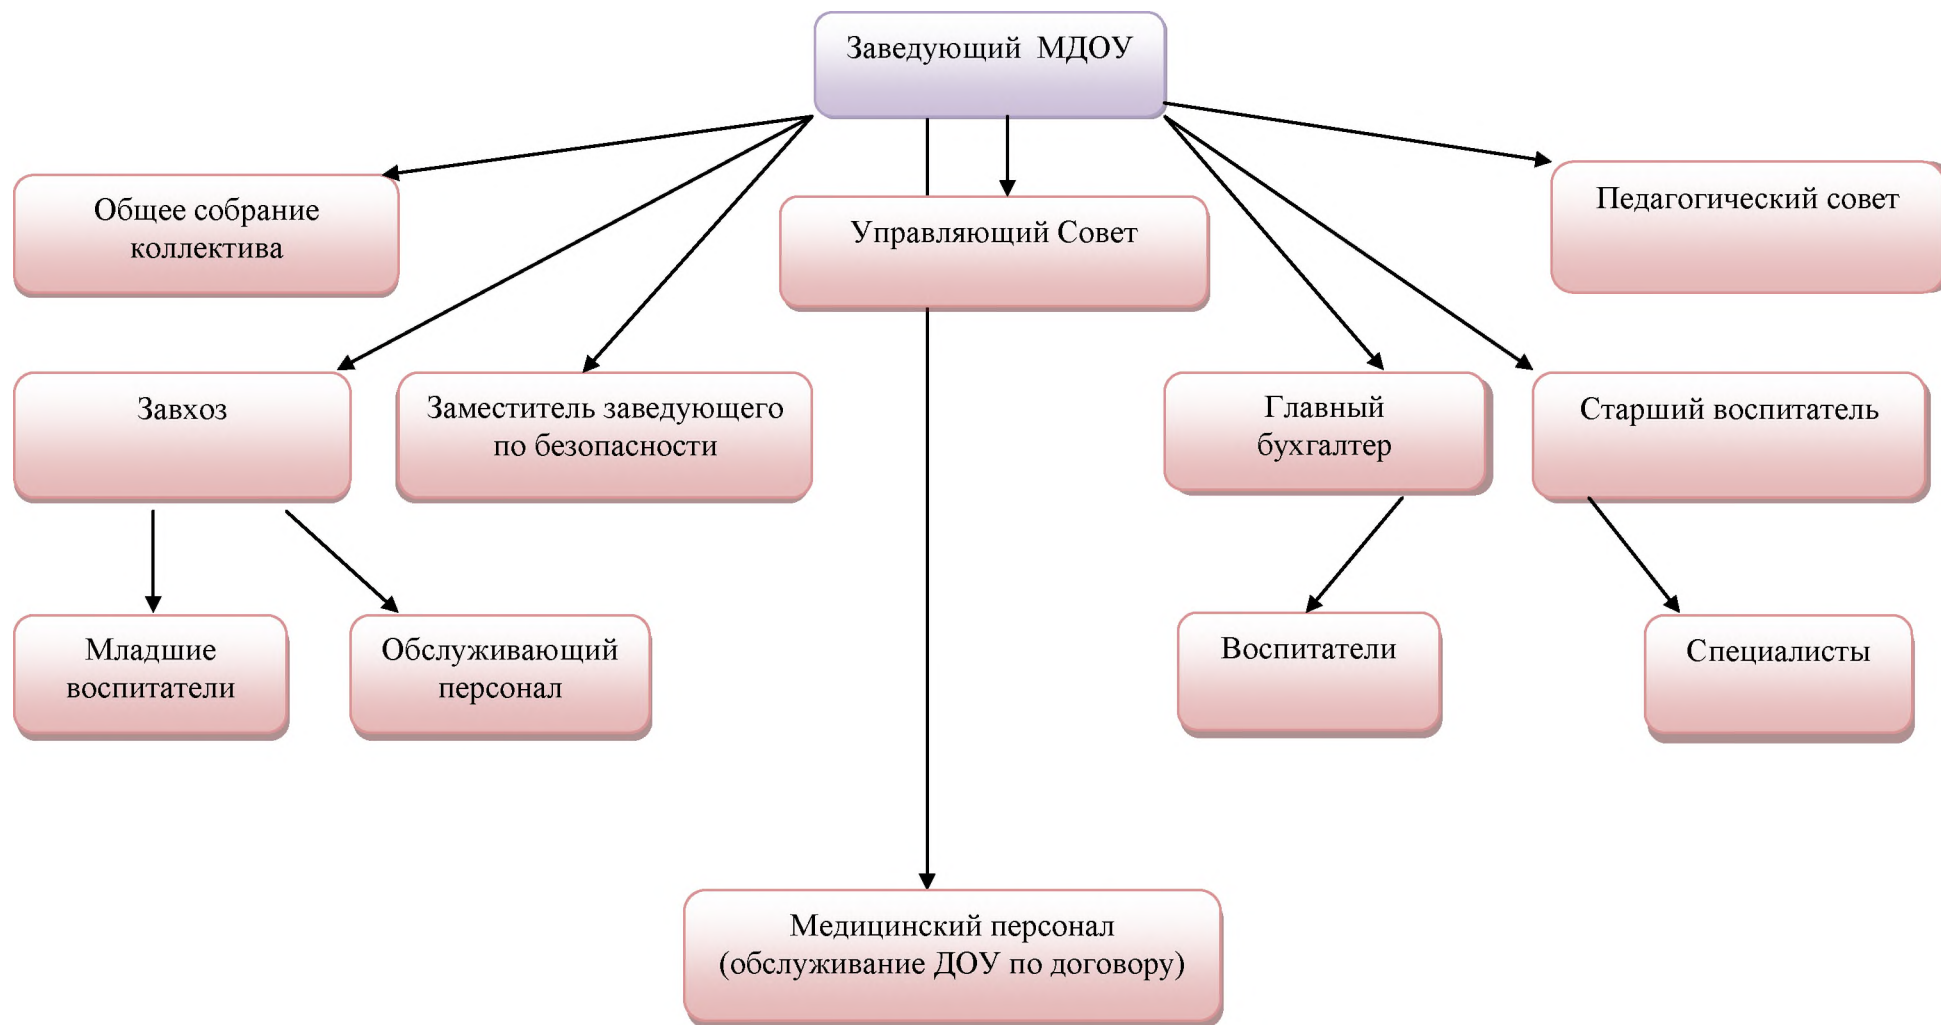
Заведующий МДОУ

Общее собрание коллектива

Управляющий Совет

Педагогический совет

Завхоз

Заместитель заведующего по безопасности

Главный бухгалтер

Старший воспитатель

Младшие воспитатели

Обслуживающий персонал

Воспитатели

Специалисты

Медицинский персонал (обслуживание ДОУ по договору)